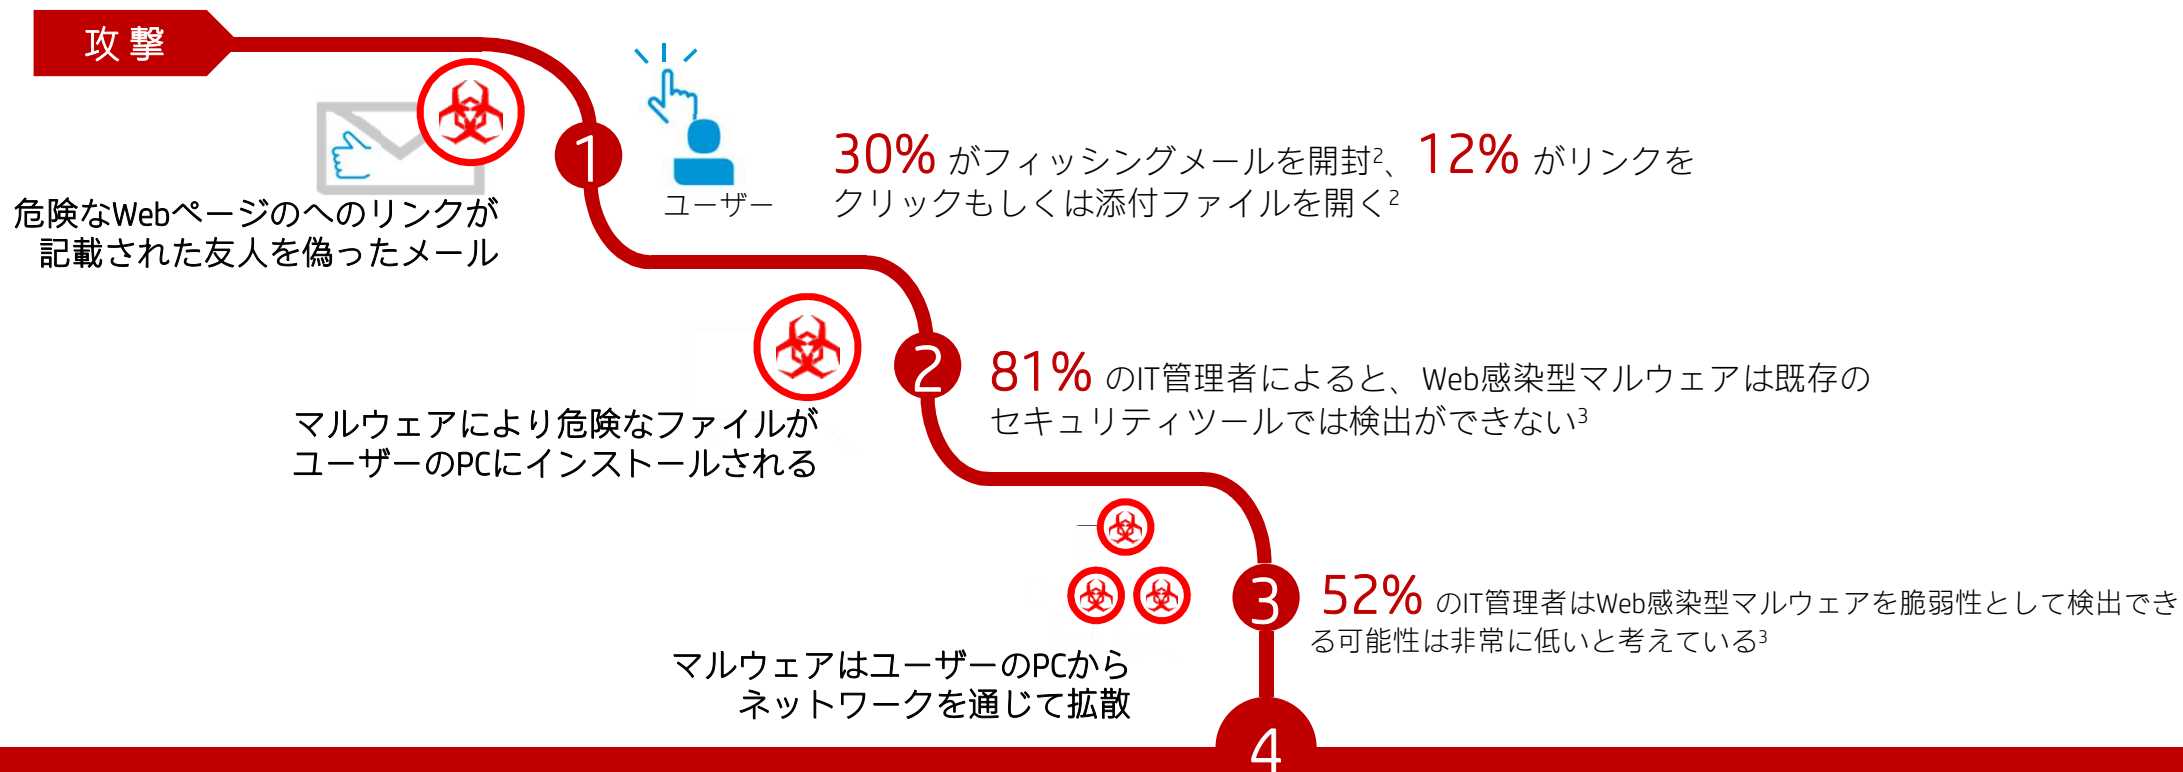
攻撃

1

ユーザー

30% がフィッシングメールを開封$^2$、12% がリンクをクリックもしくは添付ファイルを開く$^2$

危険なWebページのへのリンクが記載された友人を偽ったメール

2

81% のIT管理者によると、Web感染型マルウェアは既存のセキュリティツールでは検出ができない$^3$

マルウェアにより危険なファイルがユーザーのPCにインストールされる

3

52% のIT管理者はWeb感染型マルウェアを脆弱性として検出できる可能性は非常に低いと考えている$^3$

マルウェアはユーザーのPCからネットワークを通じて拡散

4